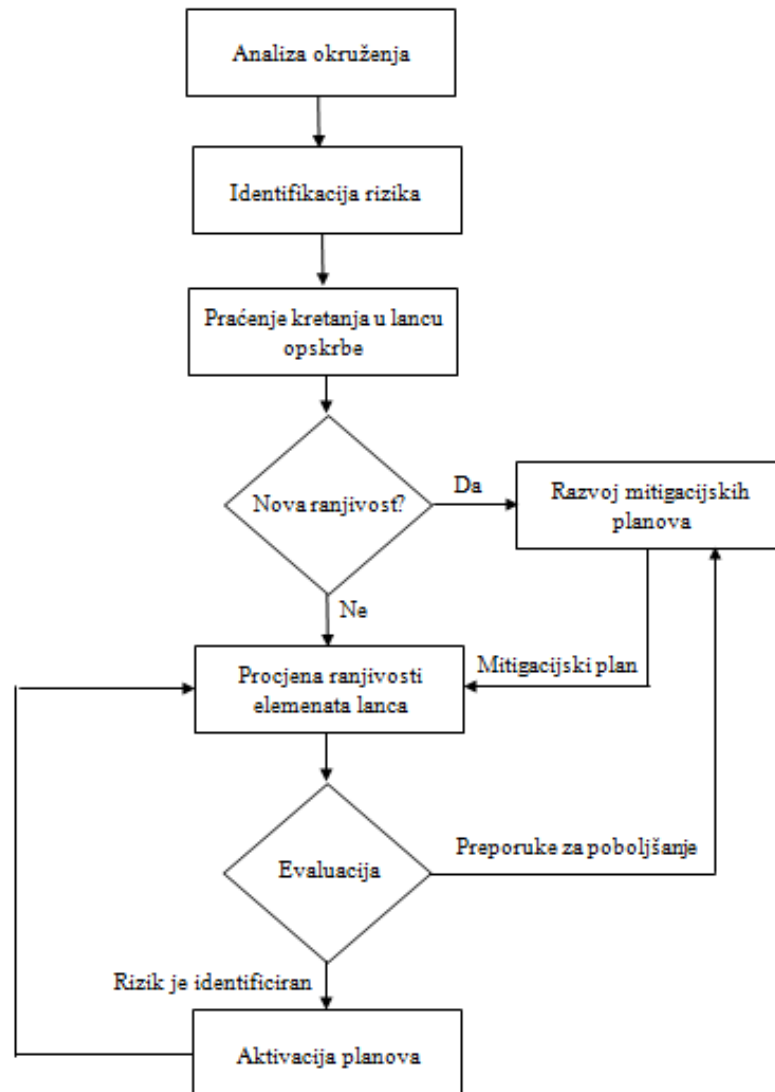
Analiza okruženja

Identifikacija rizika

Praćenje kretanja u lancu opskrbe

Nova ranjivost?

Da

Razvoj mitigacijskih planova

Ne

Procjena ranjivosti elemenata lanca

Mitigacijski plan

Evaluacija

Preporuke za poboljšanje

Rizik je identificiran

Aktivacija planova